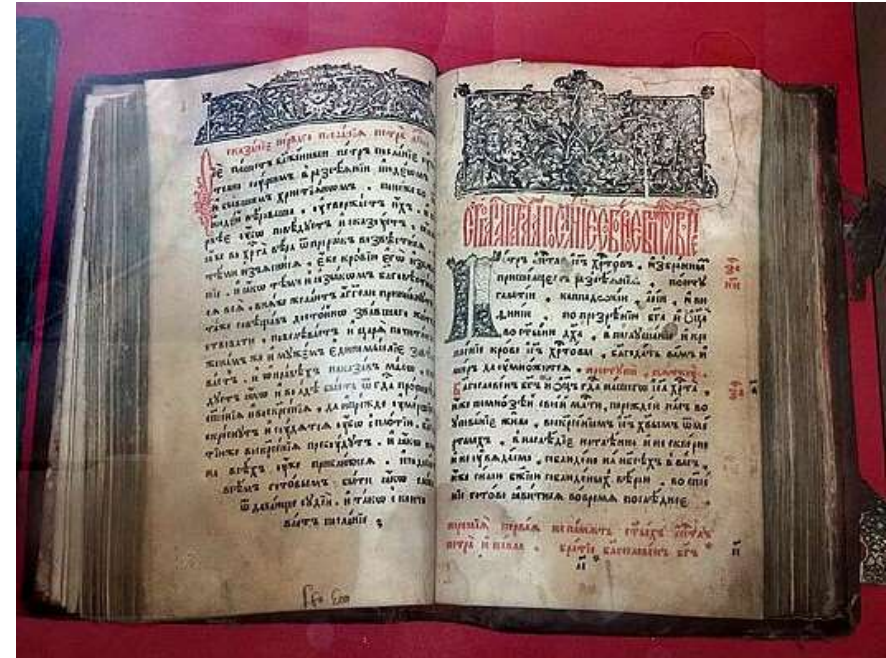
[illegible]

Посланїе петрово

Петръ апⷭ҇лъ ї҃с хрⷭ҇товъ, избраннымъ пришельцемъ разсѣѧнїѧ понтъ, галатїи, каппадокїи, асїи, и вїфинїи, по проразꙋмѣнїю бг҃а и оц҃а, во ст҃ыни дх҃а, в послꙋшанїе и кропленїе крове ї҃с хрⷭ҇товы. благодать вамъ и миръ да ꙋмножитсѧ. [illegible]

Бл҃гословенъ бг҃ъ и оц҃ъ гд҃а нашегѡ ї҃с хрⷭ҇та, иже по многой своей млⷭ҇ти, порождей насъ во ᲂу҆пованїе живо, воскресенїемъ ї҃с хрⷭ҇товымъ ѿ мертвыхъ, в наслѣдїе нетлѣнно и нескверно и неꙋвѧдаемо, соблюдено на нб҃сѣхъ в васъ, иже силою бж҃їею соблюдаеми вѣрою, во спⷭ҇нїе готовое ѧвитисѧ во времѧ последнее.

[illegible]

Гто Еоо